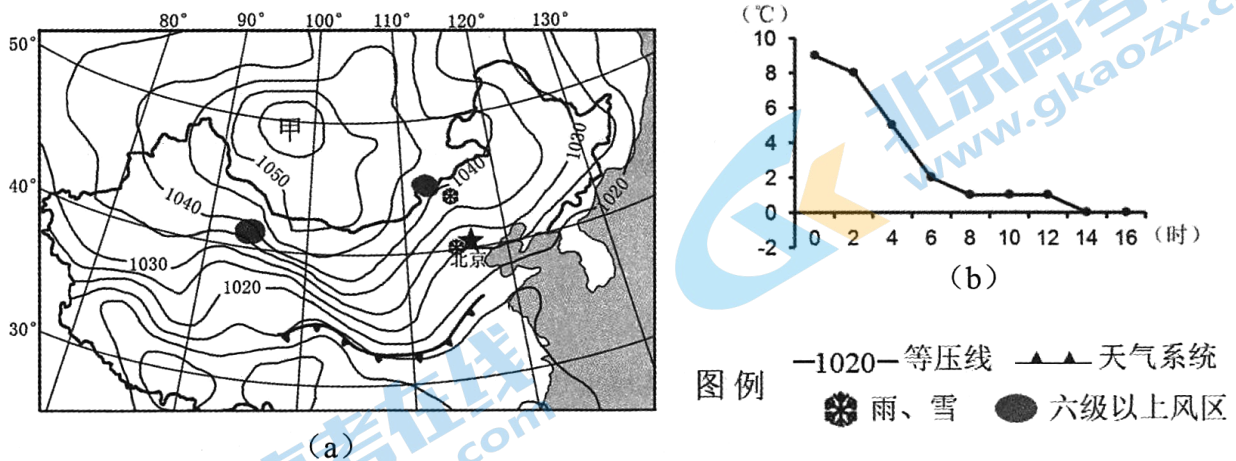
80° 90° 100° 110° 120° 130°

50°

40°

30°

甲

1050

1040

1040

1030

1030

1020

1020

北京

（a）

（℃）

10

8

6

4

2

0

-2

0 2 4 6 8 10 12 14 16 （时）

（b）

图例 —1020— 等压线 天气系统

雨、雪 六级以上风区

北京高考在线
www.gkaozx.com